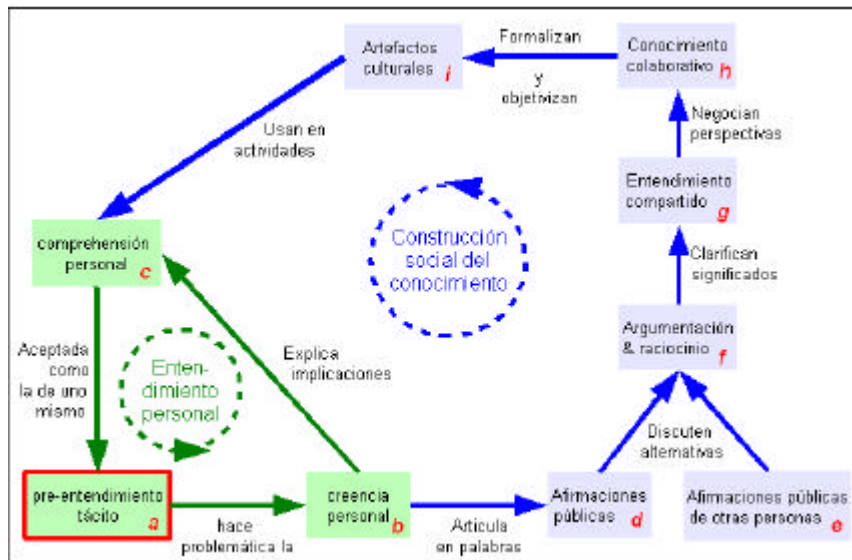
Artefactos culturales i

Formalizan y objetivizan

Conocimiento colaborativo h

Usan en actividades

Negocian perspectivas

Entendimiento compartido g

Construcción social del conocimiento

comprehensión personal c

Clarifican significados

Argumentación & raciocinio f

Aceptada como la de uno mismo

Entendimiento personal

Explica implicaciones

Discuten alternativas

pre-entendimiento tácito a

hace problemática la

creencia personal b

Articula en palabras

Afirmaciones públicas d

Afirmaciones públicas de otras personas e